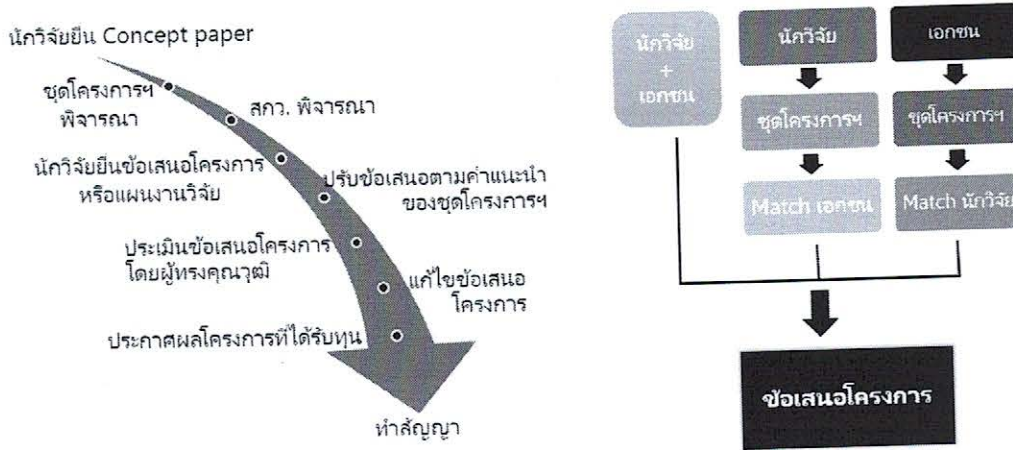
นักวิจัยยื่น Concept paper

ชุดโครงการฯ พิจารณา

สกว. พิจารณา

นักวิจัยยื่นข้อเสนอโครงการ หรือแผนงานวิจัย

ปรับข้อเสนอตามคำแนะนำ ของชุดโครงการฯ

ประเมินข้อเสนอโครงการ โดยผู้ทรงคุณวุฒิ

แก้ไขข้อเสนอ โครงการ

ประกาศผลโครงการที่ได้รับทุน

ทำสัญญา

นักวิจัย + เอกชน

นักวิจัย

เอกชน

ชุดโครงการฯ

ชุดโครงการฯ

Match เอกชน

Match นักวิจัย

ข้อเสนอโครงการ